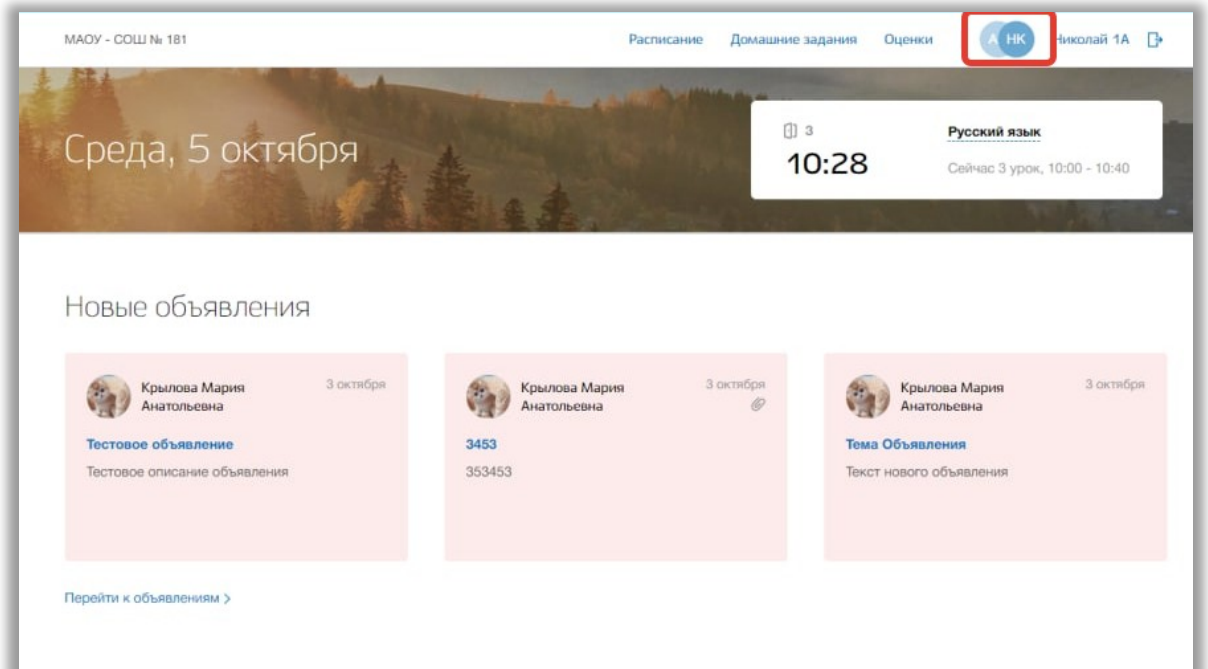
МАОУ - СОШ № 181

Расписание Домашние задания Оценки

А НК Николай 1А

Среда, 5 октября

3
10:28

Русский язык
Сейчас 3 урок, 10:00 - 10:40

Новые объявления

Крылова Мария Анатольевна
3 октября
Тестовое объявление
Тестовое описание объявления

Крылова Мария Анатольевна
3 октября
3453
353453

Крылова Мария Анатольевна
3 октября
Тема Объявления
Текст нового объявления

Перейти к объявлениям >